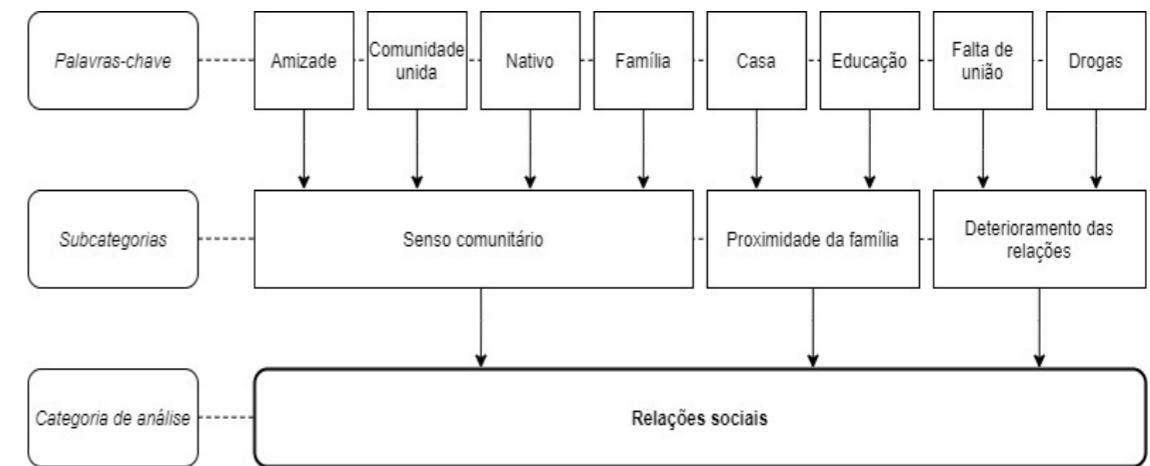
Palavras-chave

Amizade

Comunidade unida

Nativo

Família

Casa

Educação

Falta de união

Drogas

Subcategorias

Senso comunitário

Proximidade da família

Deterioramento das relações

Categoria de análise

Relações sociais